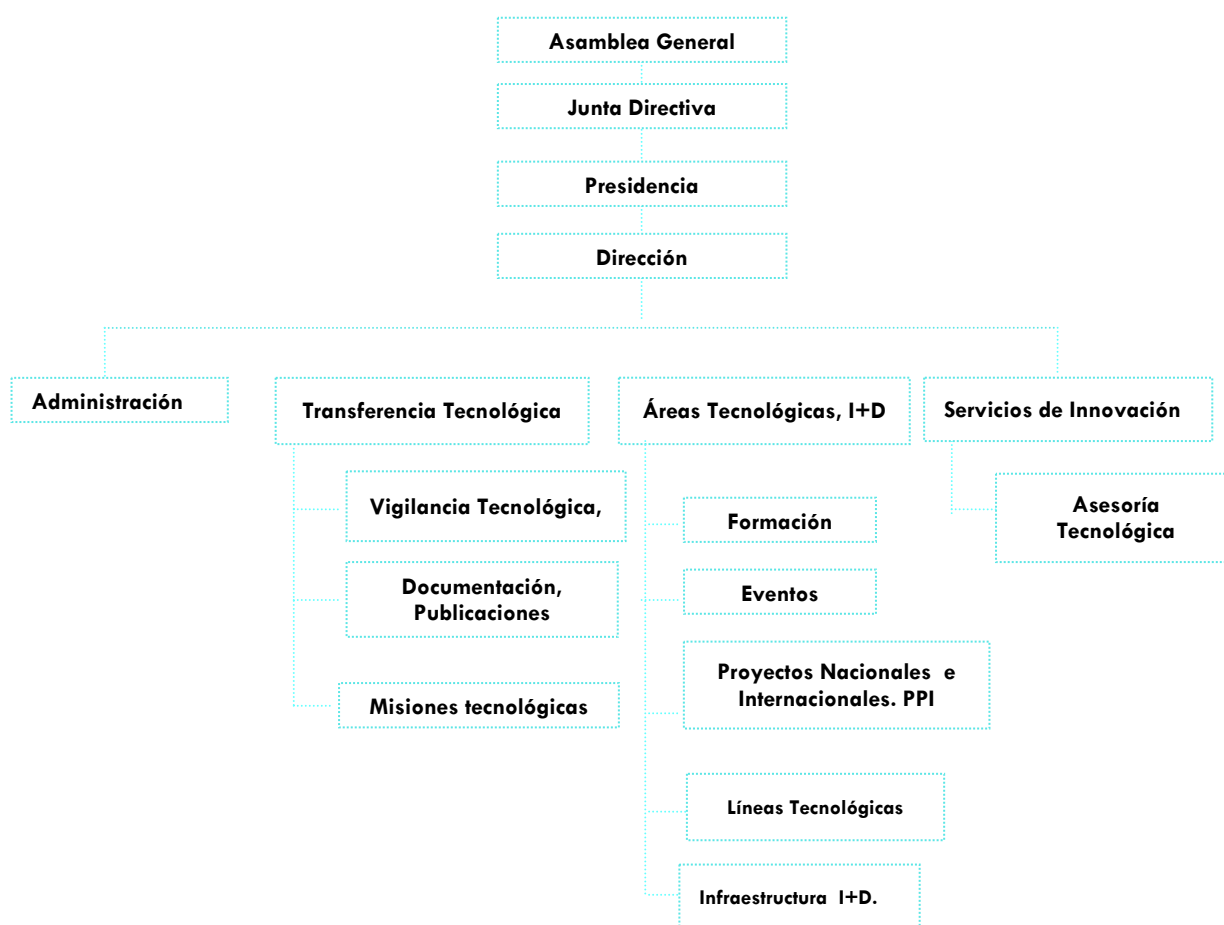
Asamblea General

Junta Directiva

Presidencia

Dirección

Administración

Transferencia Tecnológica

Vigilancia Tecnológica,

Documentación, Publicaciones

Misiones tecnológicas

Áreas Tecnológicas, I+D

Formación

Eventos

Proyectos Nacionales e Internacionales. PPI

Líneas Tecnológicas

Infraestructura I+D.

Servicios de Innovación

Asesoría Tecnológica